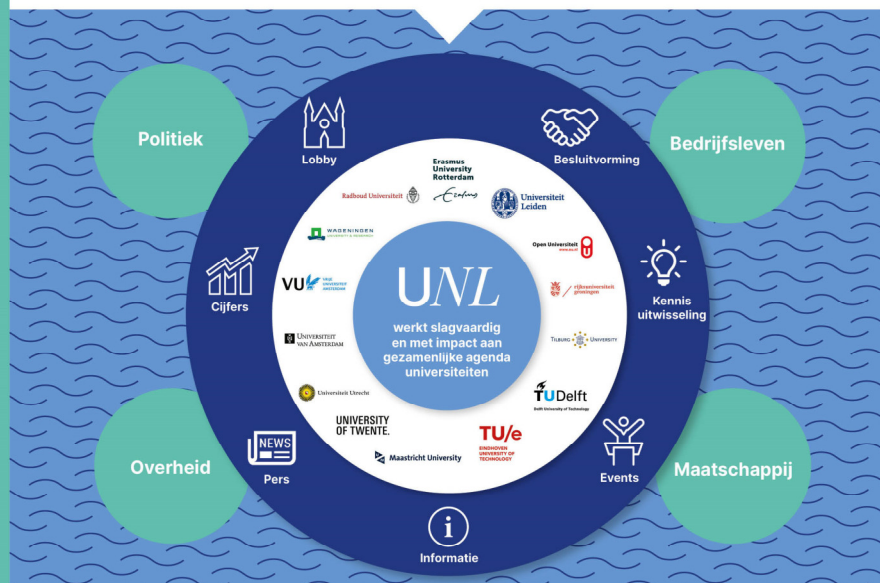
Politiek

Bedrijfsleven

Lobby

Besluitvorming

Erasmus University Rotterdam

Radboud Universiteit

Universiteit Leiden

WAGENINGEN UNIVERSITY & RESEARCH

Open Universiteit

Cijfers

Kennis uitwisseling

VU VRIJE UNIVERSITEIT AMSTERDAM

UNL

rijksuniversiteit groningen

werkt slagvaardig en met impact aan gezamenlijke agenda universiteiten

UNIVERSITEIT VAN AMSTERDAM

TILBURG UNIVERSITY

TU Delft
Delft University of Technology

Universiteit Utrecht

UNIVERSITY OF TWENTE.

TU/e EINDHOVEN UNIVERSITY OF TECHNOLOGY

Maastricht University

NEWS

Pers

Events

Overheid

Maatschappij

Informatie